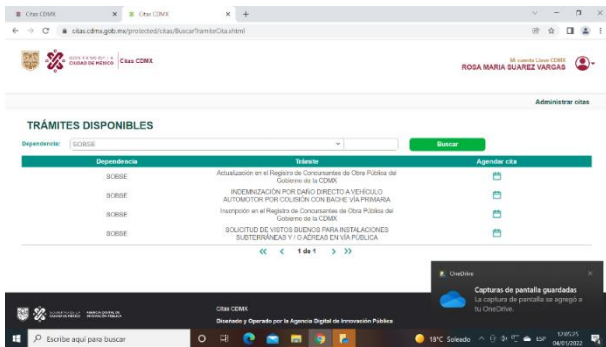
Citas CDMX | Citas CDMX | +

citas.cdmx.gob.mx/protected/citas/BuscarTramiteCita.xhtml

GOBIERNO DE LA CIUDAD DE MÉXICO | Citas CDMX

Mi cuenta Llave CDMX
ROSA MARIA SUAREZ VARGAS

Administrar citas

TRÁMITES DISPONIBLES

Dependencia: SOBSE

Buscar

| Dependencia | Trámite | Agendar cita |
|---|---|---|
| SOBSE | Actualización en el Registro de Concursantes de Obra Pública del Gobierno de la CDMX | |
| SOBSE | INDEMNIZACIÓN POR DAÑO DIRECTO A VEHÍCULO AUTOMOTOR POR COLISIÓN CON BACHE VÍA PRIMARIA | |
| SOBSE | Inscripción en el Registro de Concursantes de Obra Pública del Gobierno de la CDMX | |
| SOBSE | SOLICITUD DE VISTOS BUENOS PARA INSTALACIONES SUBTERRÁNEAS Y / O AÉREAS EN VÍA PÚBLICA | |

« ‹ 1 de 1 › »

OneDrive
Capturas de pantalla guardadas
La captura de pantalla se agregó a tu OneDrive.

Citas CDMX
Diseñado y Operado por la Agencia Digital de Innovación Pública

Escribe aquí para buscar

18°C Soleado ESP 12:05:25 04/01/2022